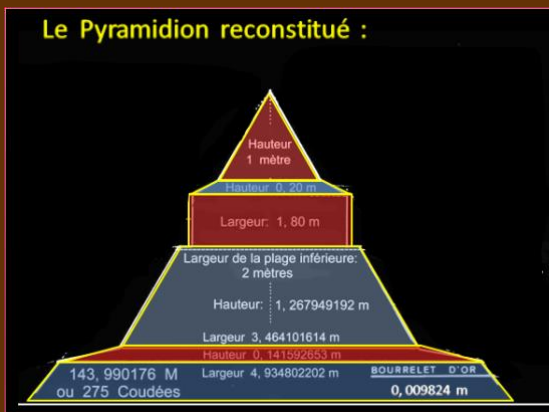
Le Pyramidion reconstitué :

Hauteur
1 mètre

Hauteur 0, 20 m

Largeur: 1, 80 m

Largeur de la plage inférieure:
2 mètres

Hauteur: 1, 267949192 m

Largeur 3, 464101614 m

Hauteur 0, 141592653 m

143, 990176 M
ou 275 Coudées

Largeur 4, 934802202 m

BOURRELET D'OR
0, 009824 m